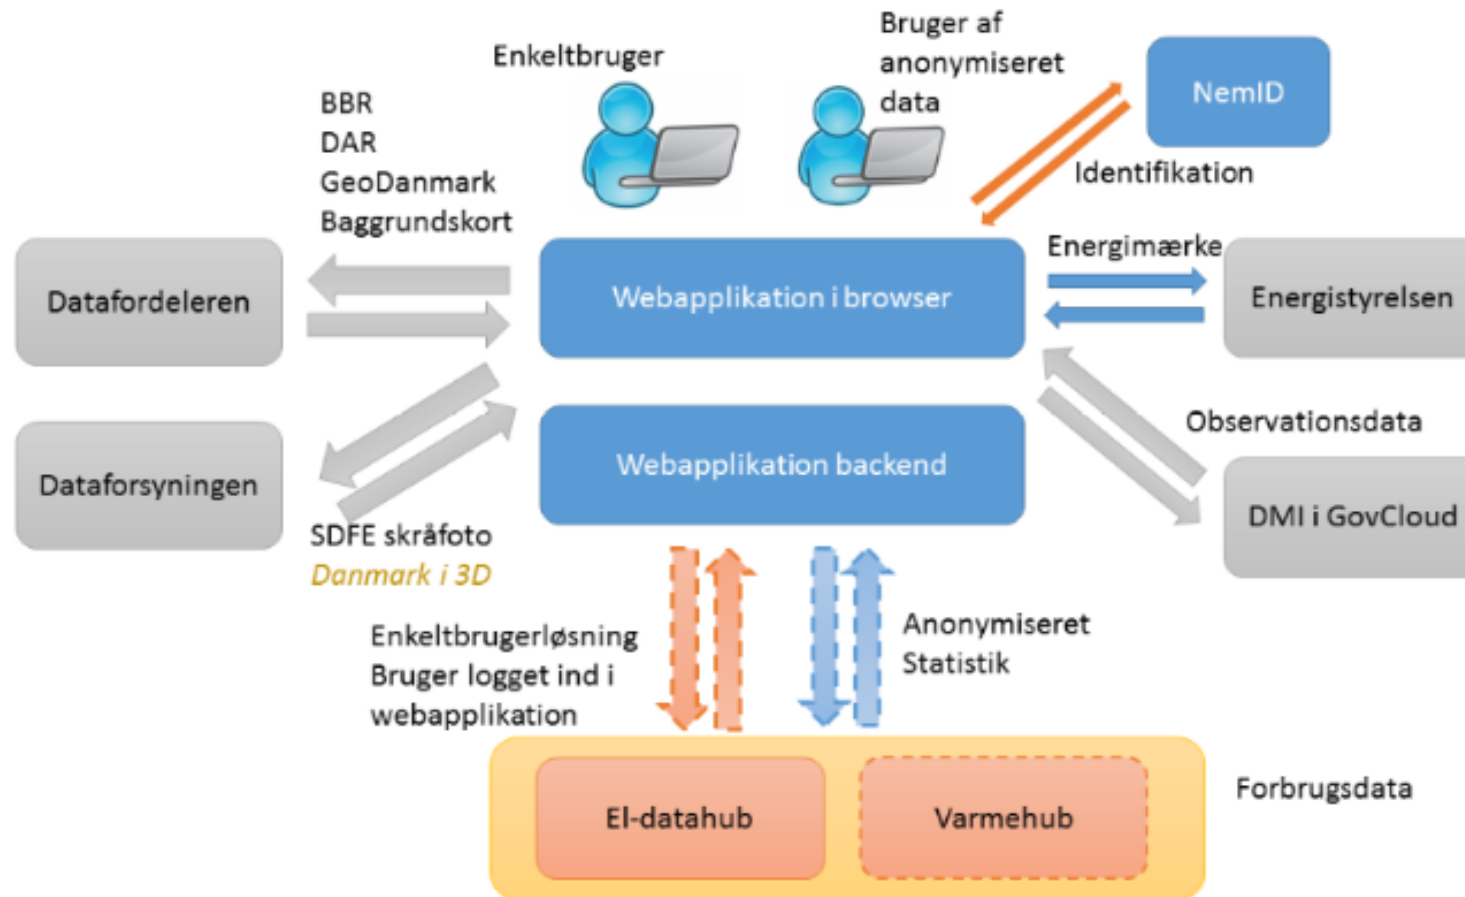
Enkeltbruger

Bruger af anonymiseret data

NemID

Identifikation

BBR
DAR
GeoDanmark
Baggrundskort

Datafordeleren

Webapplikation i browser

Energimærke

Energistyrelsen

Observationsdata

Dataforsyningen

Webapplikation backend

DMI i GovCloud

SDFE skråfoto
Danmark i 3D

Enkeltbrugerløsning
Bruger logget ind i webapplikation

Anonymiseret
Statistik

El-datahub

Varmehub

Forbrugsdata